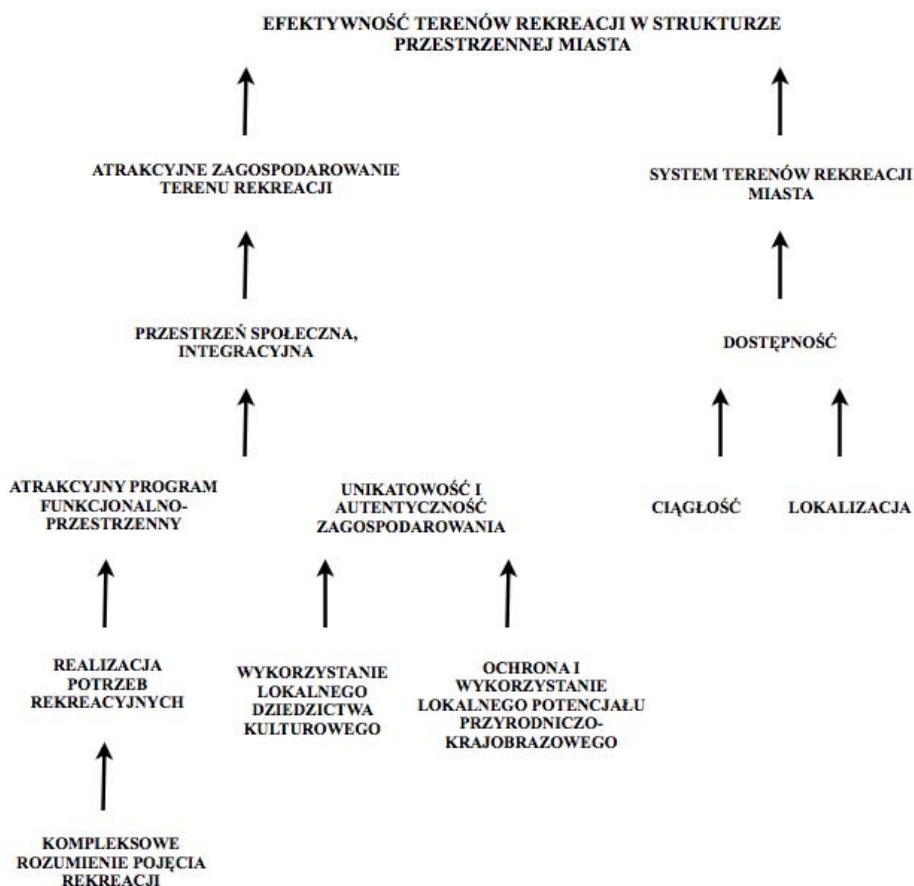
EFEKTYWNOŚĆ TERENÓW REKREACJI W STRUKTURZE PRZESTRZENNEJ MIASTA

ATRAKCYJNE ZAGOSPODAROWANIE TERENU REKREACJI

SYSTEM TERENÓW REKREACJI MIASTA

PRZESTRZEŃ SPOŁECZNA, INTEGRACYJNA

DOSTĘPNOŚĆ

ATRAKCYJNY PROGRAM FUNKCJONALNO-PRZESTRZENNY

UNIKATOWOŚĆ I AUTENTYCZNOŚĆ ZAGOSPODAROWANIA

CIĄGŁOŚĆ

LOKALIZACJA

REALIZACJA POTRZEB REKREACYJNYCH

WYKORZYSTANIE LOKALNEGO DZIEDZICTWA KULTUROWEGO

OCHRONA I WYKORZYSTANIE LOKALNEGO POTENCJAŁU PRZYRODNICZO-KRAJOBRAZOWEGO

KOMPLEKSOWE ROZUMIENIE POJĘCIA REKREACJI